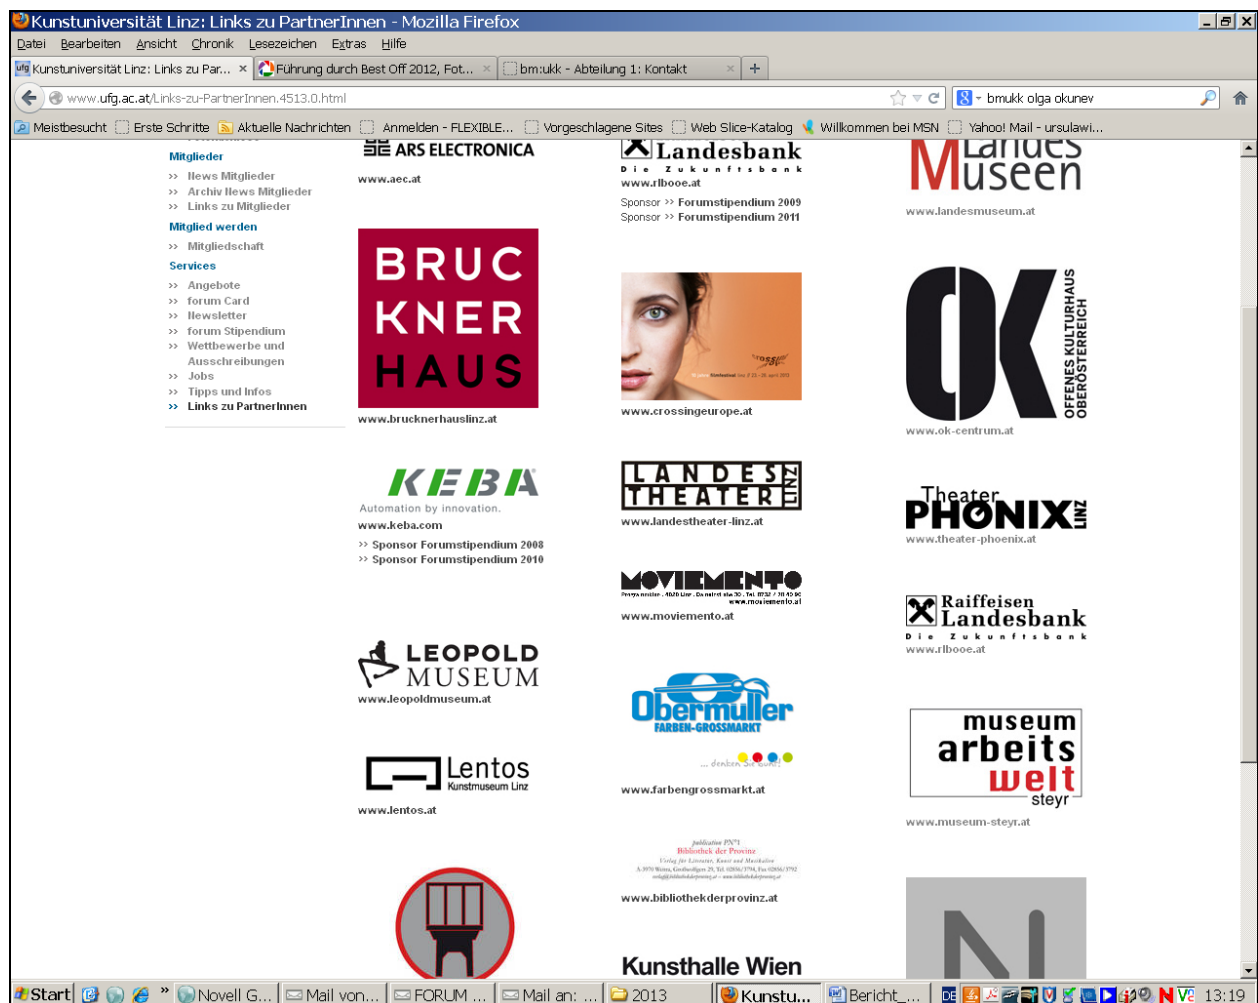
Kunstuniversität Linz: Links zu PartnerInnen - Mozilla Firefox

Datei Bearbeiten Ansicht Chronik Lesezeichen Extras Hilfe

Kunstuniversität Linz: Links zu Par... × Führung durch Best Off 2012, Fot... × bm:ukk - Abteilung 1: Kontakt × +

www.ufg.ac.at/Links-zu-PartnerInnen.4513.0.html

bmukk olga okunev

Meistbesucht Erste Schritte Aktuelle Nachrichten Anmelden - FLEXIBLE... Vorgeschlagene Sites Web Slice-Katalog Willkommen bei MSN Yahoo! Mail - ursulawi...

Mitglieder
>> News Mitglieder
>> Archiv News Mitglieder
>> Links zu Mitglieder
Mitglied werden
>> Mitgliedschaft
Services
>> Angebote
>> forum Card
>> Newsletter
>> forum Stipendium
>> Wettbewerbe und Ausschreibungen
>> Jobs
>> Tipps und Infos
>> Links zu PartnerInnen

ARS ELECTRONICA
www.aec.at

Landesbank
Die Zukunftsbank
www.rlbooe.at
Sponsor >> Forumstipendium 2009
Sponsor >> Forumstipendium 2011

Landes Museen
www.landesmuseum.at

BRUC KNER HAUS
www.brucknerhauslinz.at

www.crossingeurope.at

OK
OFFENES KULTURHAUS OBERÖSTERREICH
www.ok-centrum.at

KEBA
Automation by innovation.
www.keba.com
>> Sponsor Forumstipendium 2008
>> Sponsor Forumstipendium 2010

LANDES THEATER LINZ
www.landestheater-linz.at

Theater PHÖNIX LINZ
www.theater-phoenix.at

MOVIEMENTO
www.moviemento.at

www.moviemento.at

Raiffeisen Landesbank
Die Zukunftsbank
www.rlbooe.at

LEOPOLD MUSEUM
www.leopoldmuseum.at

Obermüller
FARBEN-GROSSMARKT
... denken Sie bunt!
www.farbengrossmarkt.at

museum arbeits welt
steyr
www.museum-steyr.at

Lentos
Kunstmuseum Linz
www.lentos.at

publication PN°1
Bibliothek der Provinz
Verlag für Literatur, Kunst und Musikalien
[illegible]
www.bibliothekderprovinz.at

Kunsthalle Wien

Start Novell G... Mail von... FORUM ... Mail an: ... 2013 Kunstu... Bericht_... DE 13:19